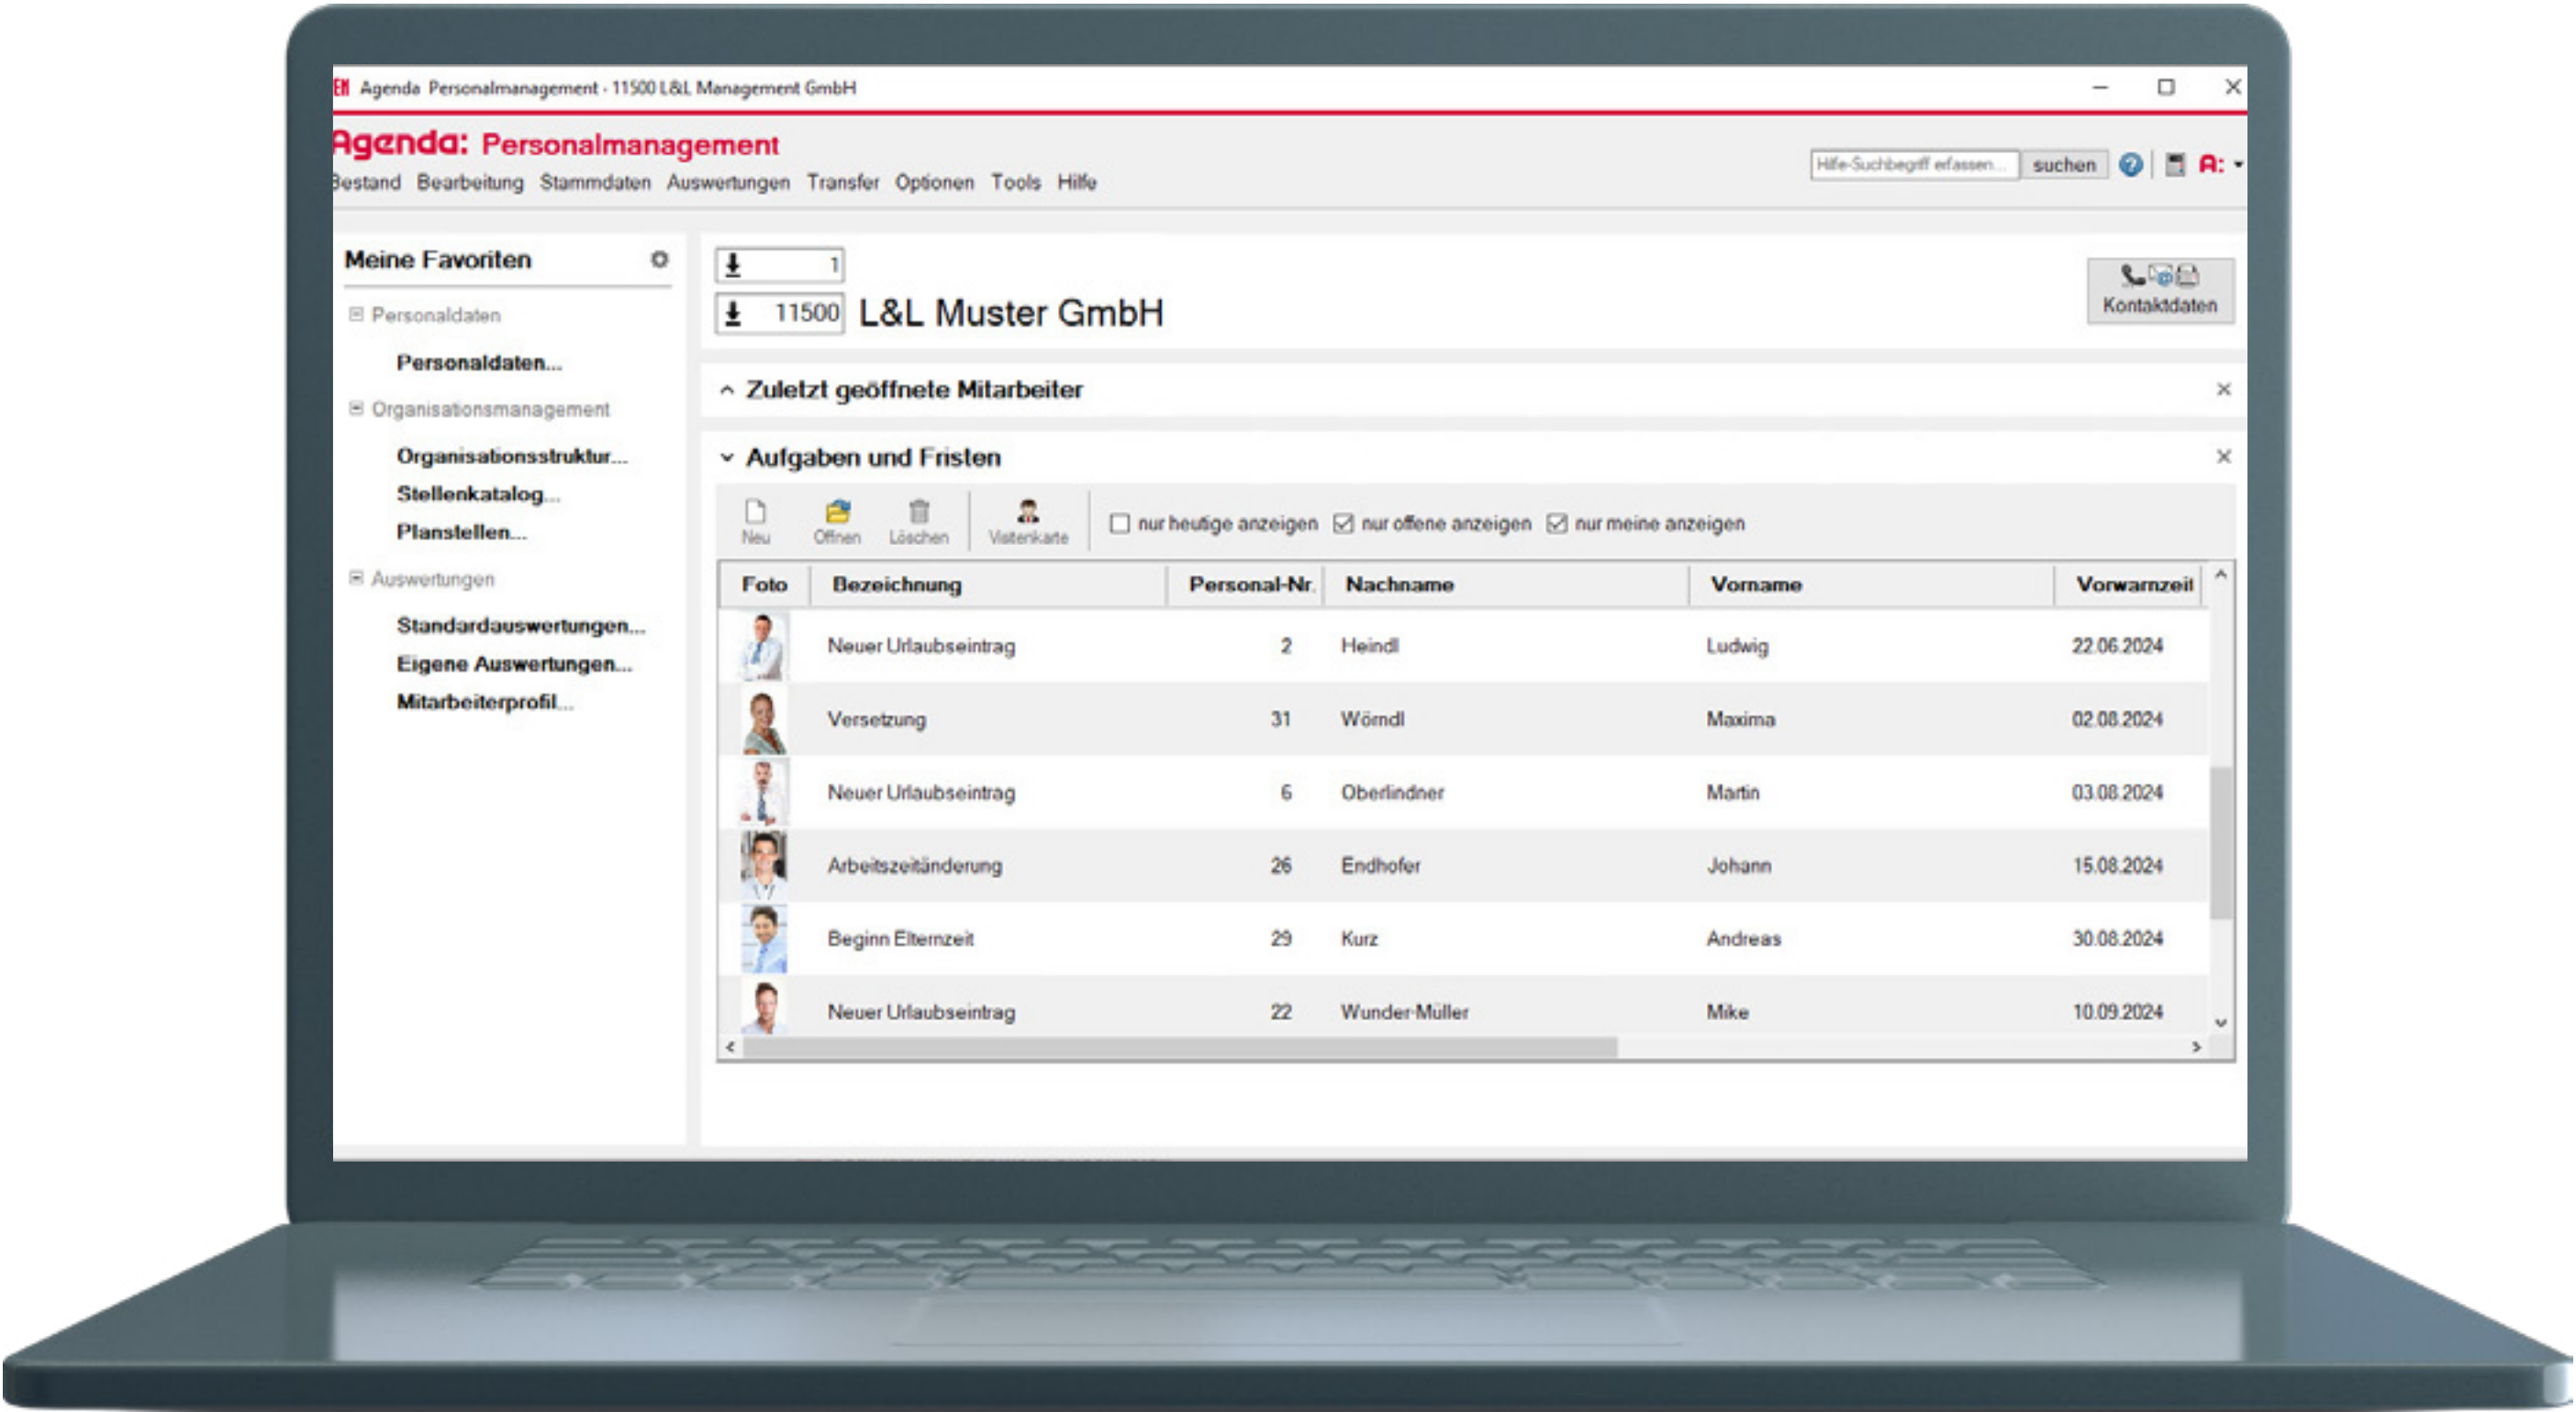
Agenda Personalmanagement - 11500 L&L Management GmbH

Agenda: Personalmanagement

Bestand Bearbeitung Stammdaten Auswertungen Transfer Optionen Tools Hilfe

Hilfe-Suchbegriff erfassen... suchen A:

Meine Favoriten

Personaldaten

Personaldaten...

Organisationsmanagement

Organisationsstruktur...

Stellenkatalog...

Planstellen...

Auswertungen

Standardauswertungen...

Eigene Auswertungen...

Mitarbeiterprofil...

1

11500 L&L Muster GmbH

Kontaktdaten

Zuletzt geöffnete Mitarbeiter

Aufgaben und Fristen

Neu Öffnen Löschen Visitenkarte nur heutige anzeigen nur offene anzeigen nur meine anzeigen

| Foto | Bezeichnung | Personal-Nr. | Nachname | Vorname | Vorwarnzeit |
|---|---|---|---|---|---|
| | Neuer Urlaubseintrag | 2 | Heindl | Ludwig | 22.06.2024 |
| | Versetzung | 31 | Wörndl | Maxima | 02.08.2024 |
| | Neuer Urlaubseintrag | 6 | Oberlindner | Martin | 03.08.2024 |
| | Arbeitszeitänderung | 26 | Endhofer | Johann | 15.08.2024 |
| | Beginn Elternzeit | 29 | Kurz | Andreas | 30.08.2024 |
| | Neuer Urlaubseintrag | 22 | Wunder-Müller | Mike | 10.09.2024 |